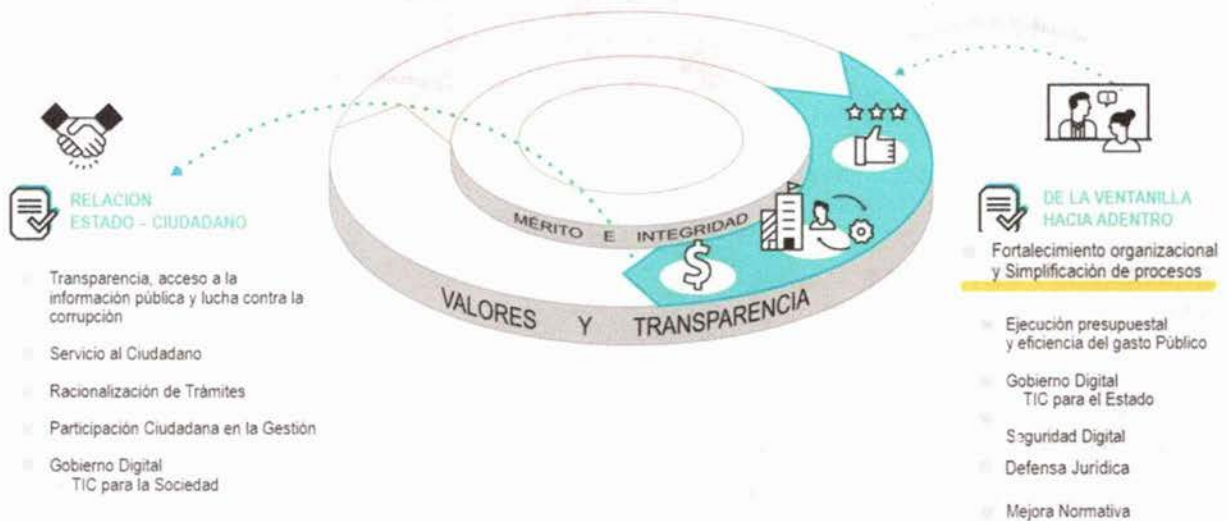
RELACION ESTADO - CIUDADANO

Transparencia, acceso a la información pública y lucha contra la corrupción

Servicio al Ciudadano

Racionalización de Trámites

Participación Ciudadana en la Gestión

Gobierno Digital
TIC para la Sociedad

MÉRITO E INTEGRIDAD

VALORES Y TRANSPARENCIA

DE LA VENTANILLA HACIA ADENTRO

Fortalecimiento organizacional y Simplificación de procesos

Ejecución presupuestal y eficiencia del gasto Público

Gobierno Digital
TIC para el Estado

Seguridad Digital

Defensa Jurídica

Mejora Normativa